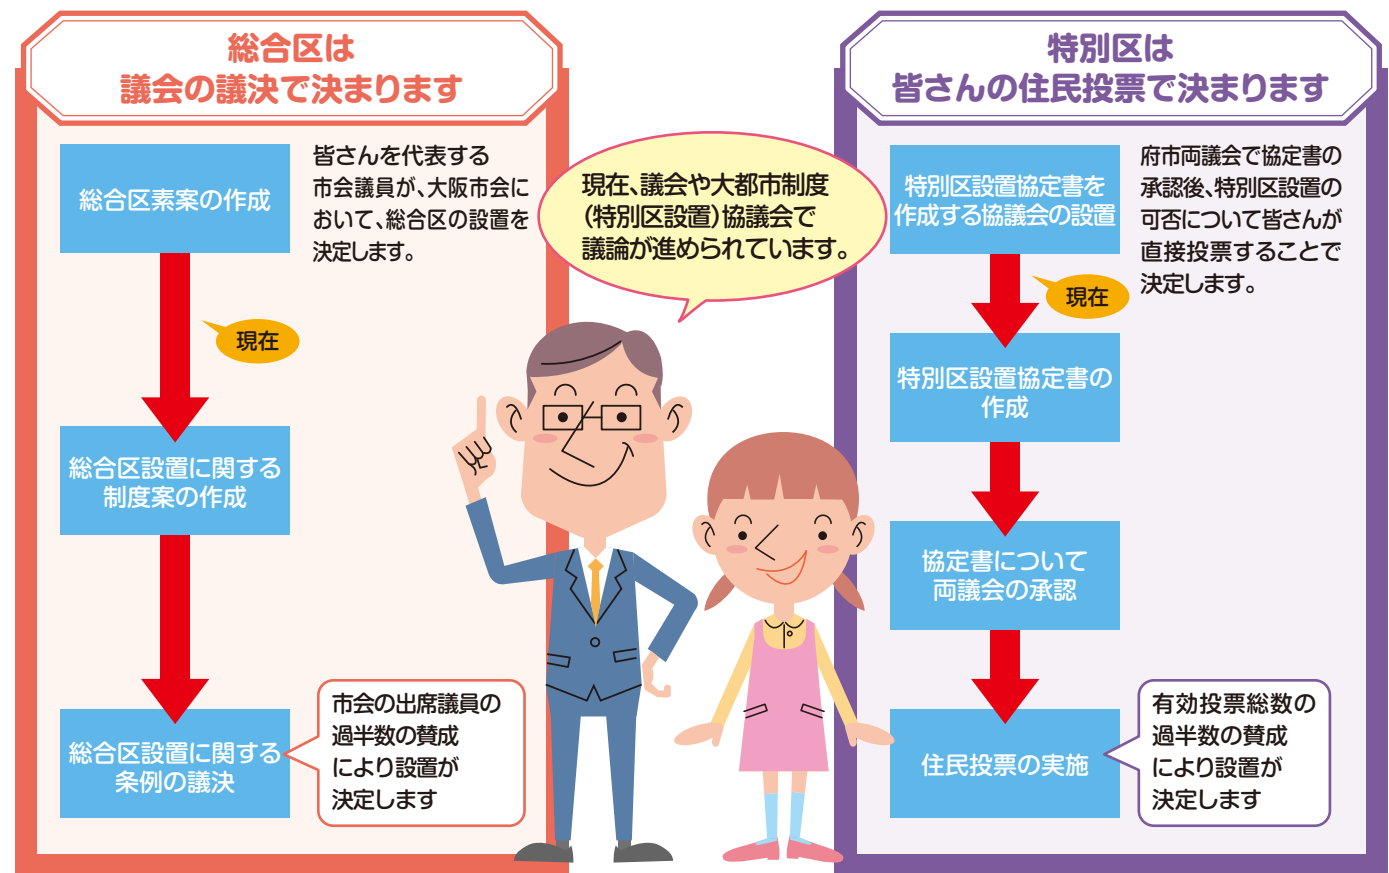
総合区は
議会の議決で決まります

総合区素案の作成

皆さんを代表する市会議員が、大阪市会において、総合区の設置を決定します。

現在

総合区設置に関する制度案の作成

総合区設置に関する条例の議決

市会の出席議員の過半数の賛成により設置が決定します

現在、議会や大都市制度（特別区設置）協議会で議論が進められています。

特別区は
皆さんの住民投票で決まります

特別区設置協定書を作成する協議会の設置

府市両議会で協定書の承認後、特別区設置の可否について皆さんが直接投票することで決定します。

現在

特別区設置協定書の作成

協定書について両議会の承認

住民投票の実施

有効投票総数の過半数の賛成により設置が決定します